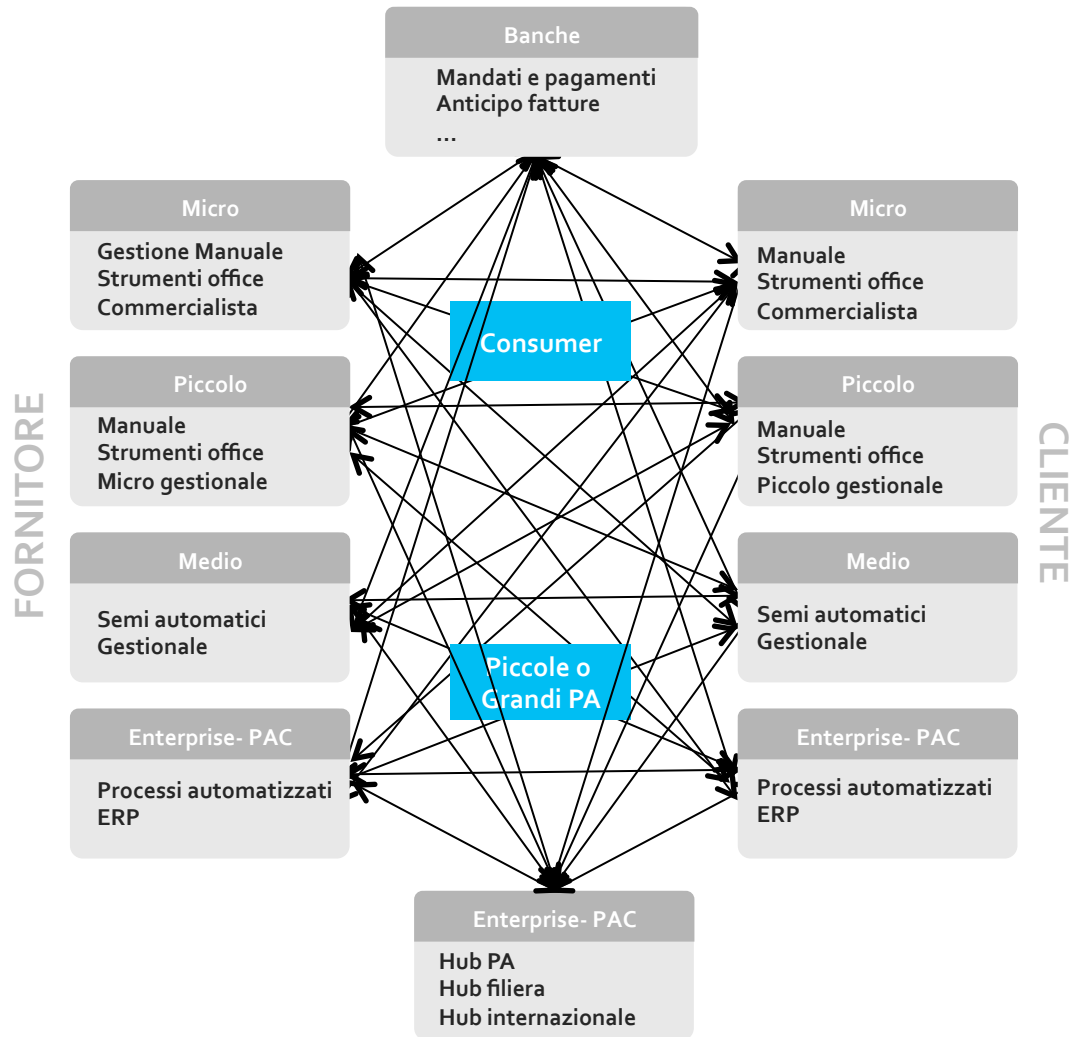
Banche
Mandati e pagamenti
Anticipo fatture
...

FORNITORE

Micro
Gestione Manuale
Strumenti office
Commercialista

Piccolo
Manuale
Strumenti office
Micro gestionale

Medio
Semi automatici
Gestionale

Enterprise- PAC
Processi automatizzati
ERP

Consumer

Piccole o Grandi PA

CLIENTE

Micro
Manuale
Strumenti office
Commercialista

Piccolo
Manuale
Strumenti office
Piccolo gestionale

Medio
Semi automatici
Gestionale

Enterprise- PAC
Processi automatizzati
ERP

Enterprise- PAC
Hub PA
Hub filiera
Hub internazionale